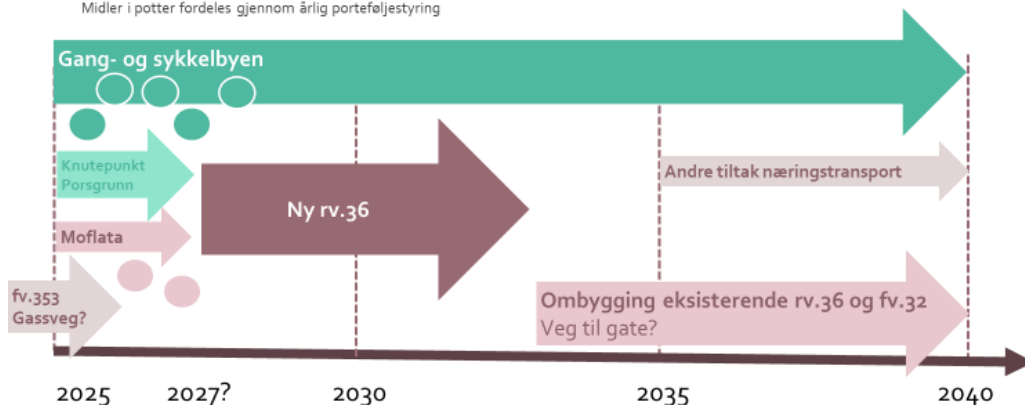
Midler i potter fordeles gjennom årlig porteføljestyring

Gang- og sykkelbyen

Knutepunkt Porsgrunn

Ny rv.36

Andre tiltak næringstransport

Moflata

fv.353 Gassveg?

Ombygging eksisterende rv.36 og fv.32
Veg til gate?

2025
2027?
2030
2035
2040